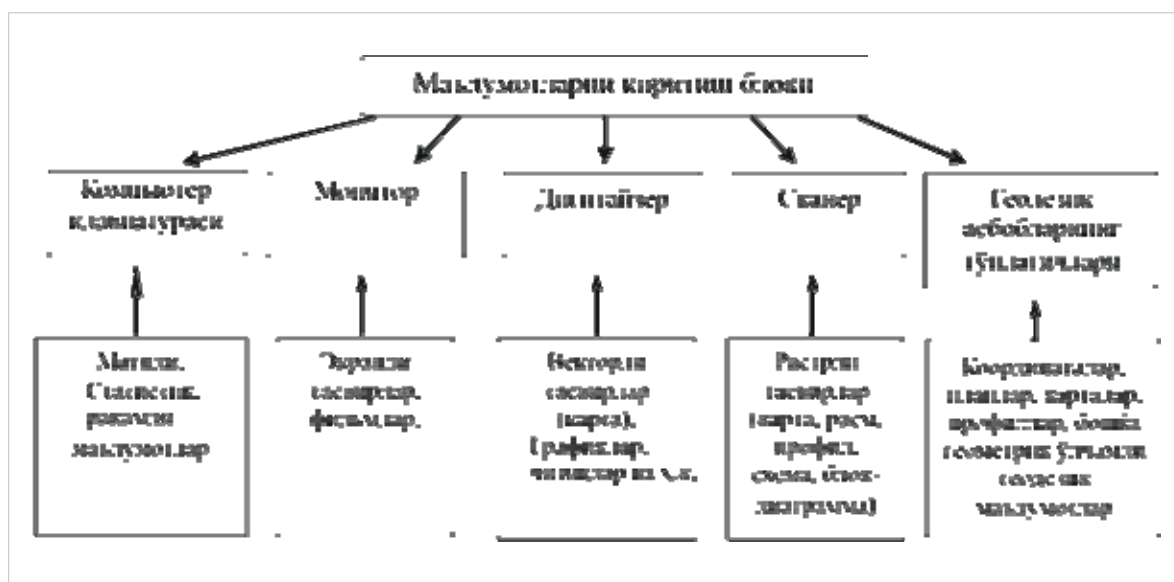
Маълумотларни киритиш блоки

Компьютер клавиатураси

Монитор

Дигитайзер

Сканер

Геодезик асбобларнинг қўшимчалари

Матнли, Статистик, рақамли маълумотлар

Экранли тасвирлар, фильмлар.

Векторли тасвирлар (карта), графиклар, чизмалар ва ҳ.к.

Растрли тасвирлар (карта, расм, профил, схема, блок-диаграмма)

Координаталар, пиланлар, карталар, профиллар, бошқа геометрик ўлчамли сезувчи маълумотлар